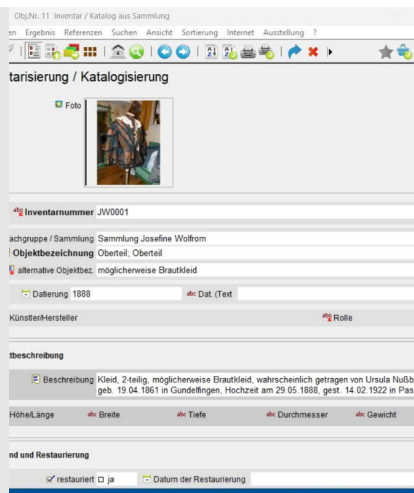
Obj.Nr. 11 Inventar / Katalog aus Sammlung

en Ergebnis Referenzen Suchen Ansicht Sortierung Internet Ausstellung ?

tarisierung / Katalogisierung

Foto

Inventarnummer JW0001

achgruppe / Sammlung Sammlung Josefine Wolfrom

Objektbezeichnung Oberteil; Oberteil

alternative Objektbez. möglicherweise Brautkleid

Datierung 1888

Dat. (Text

Künstler/Hersteller

Rolle

tbeschreibung

Beschreibung Kleid, 2-teilig, möglicherweise Brautkleid, wahrscheinlich getragen von Ursula Nußb geb. 19.04.1861 in Gundelfingen, Hochzeit am 29.05.1888, gest. 14.02.1922 in Pas

Höhe/Länge

Breite

Tiefe

Durchmesser

Gewicht

nd und Restaurierung

restauriert ja

Datum der Restaurierung